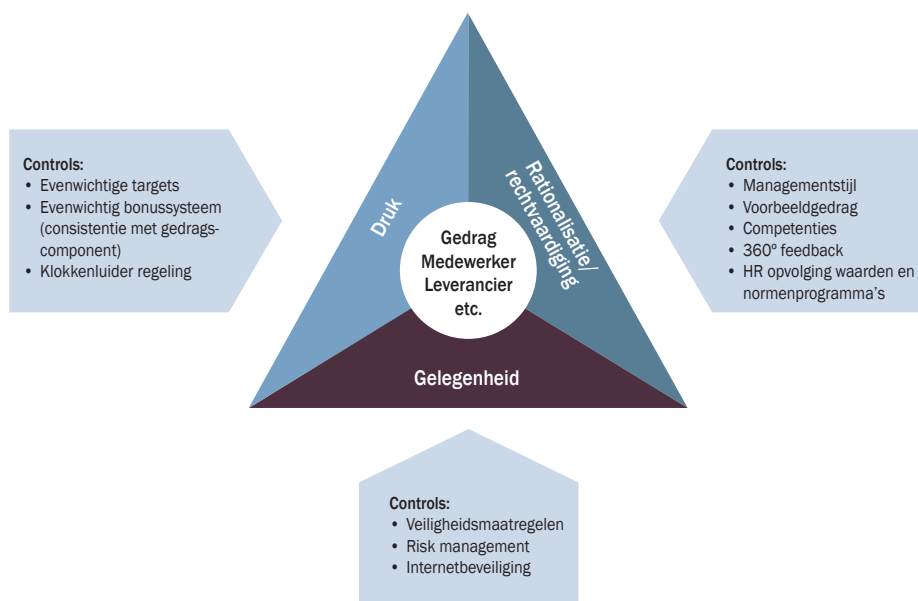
Controls:
• Evenwichtige targets
• Evenwichtig bonussysteem (consistentie met gedragscomponent)
• Klokkenluider regeling

Druk

Rationalisatie/ rechtvaardiging

Gedrag
Medewerker
Leverancier
etc.

Gelegenheid

Controls:
• Managementstijl
• Voorbeeldgedrag
• Competenties
• 360º feedback
• HR opvolging waarden en normenprogramma's

Controls:
• Veiligheidsmaatregelen
• Risk management
• Internetbeveiliging